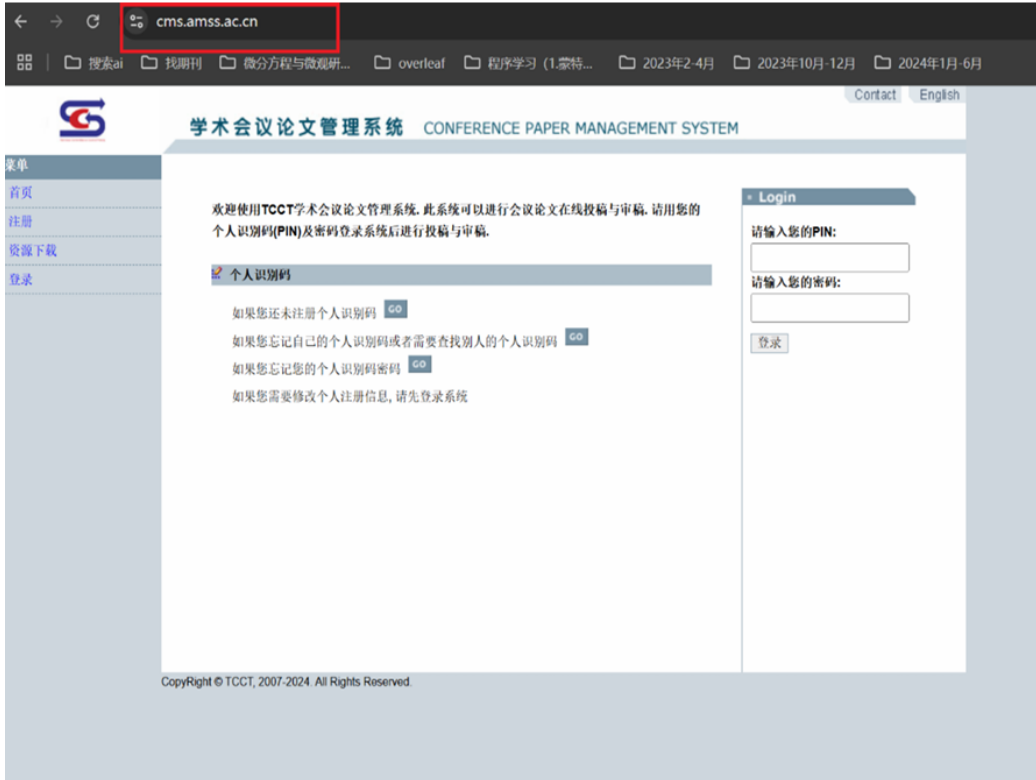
cms.amss.ac.cn

搜索ai 找期刊 微分方程与微观研... overleaf 程序学习（1.蒙特... 2023年2-4月 2023年10月-12月 2024年1月-6月

Contact English

学术会议论文管理系统 CONFERENCE PAPER MANAGEMENT SYSTEM

菜单
首页
注册
资源下载
登录

欢迎使用TCCT学术会议论文管理系统. 此系统可以进行会议论文在线投稿与审稿. 请用您的个人识别码(PIN)及密码登录系统后进行投稿与审稿.

个人识别码

如果您还未注册个人识别码 GO
如果您忘记自己的个人识别码或者需要查找别人的个人识别码 GO
如果您忘记您的个人识别码密码 GO
如果您需要修改个人注册信息, 请先登录系统

Login
请输入您的PIN:
请输入您的密码:
登录

CopyRight © TCCT, 2007-2024. All Rights Reserved.